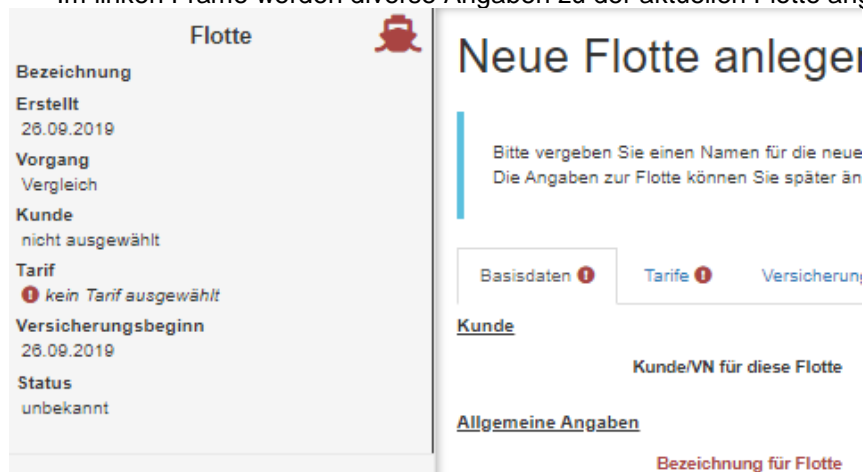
Im linken Frame werden diverse Angaben zu der aktuellen Flotte ang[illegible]

Flotte

Bezeichnung

Erstellt
26.09.2019

Vorgang
Vergleich

Kunde
nicht ausgewählt

Tarif
kein Tarif ausgewählt

Versicherungsbeginn
26.09.2019

Status
unbekannt

Neue Flotte anlegen

Bitte vergeben Sie einen Namen für die neue
Die Angaben zur Flotte können Sie später än

Basisdaten | Tarife | Versicherung

Kunde

Kunde/VN für diese Flotte

Allgemeine Angaben

Bezeichnung für Flotte